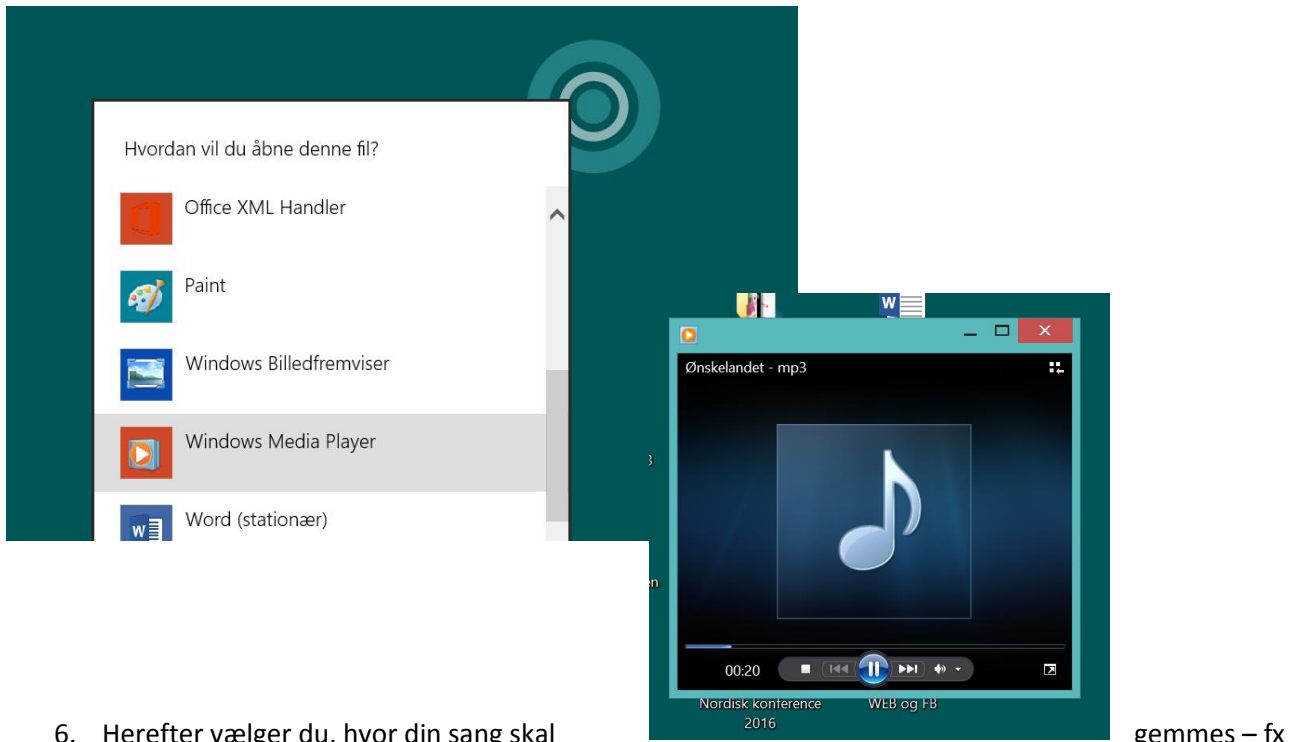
Hvordan vil du åbne denne fil?

Office XML Handler

Paint

Windows Billedfremviser

Windows Media Player

Word (stationær)

Ønskelandet - mp3

00:20

Nordisk konference 2016

WEB og FB

6. Herefter vælger du, hvor din sang skal gemmes – fx